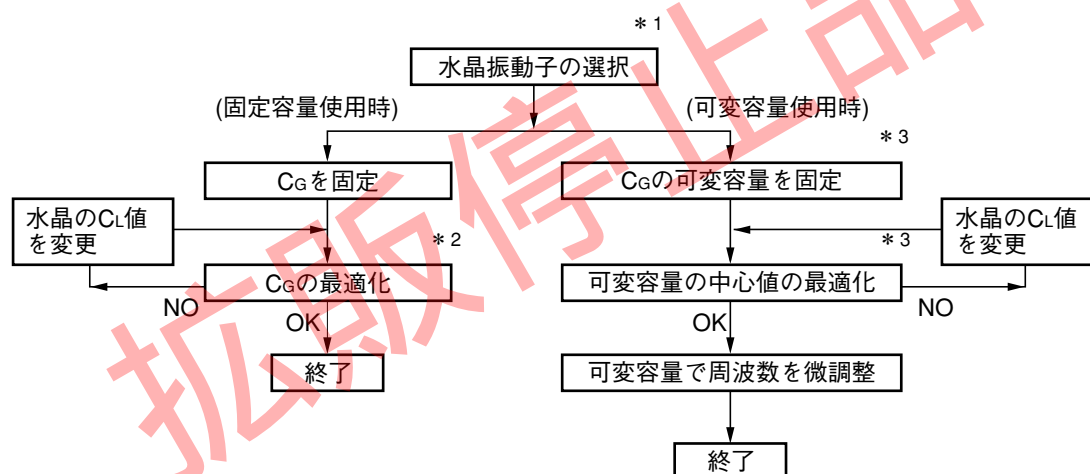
＊1

水晶振動子の選択

(固定容量使用時)

(可変容量使用時)

＊3

$C_G$を固定

$C_G$の可変容量を固定

水晶の$C_L$値を変更

＊2

水晶の$C_L$値を変更

＊3

$C_G$の最適化

可変容量の中心値の最適化

NO

OK

OK

NO

終了

可変容量で周波数を微調整

終了

拡販停止品